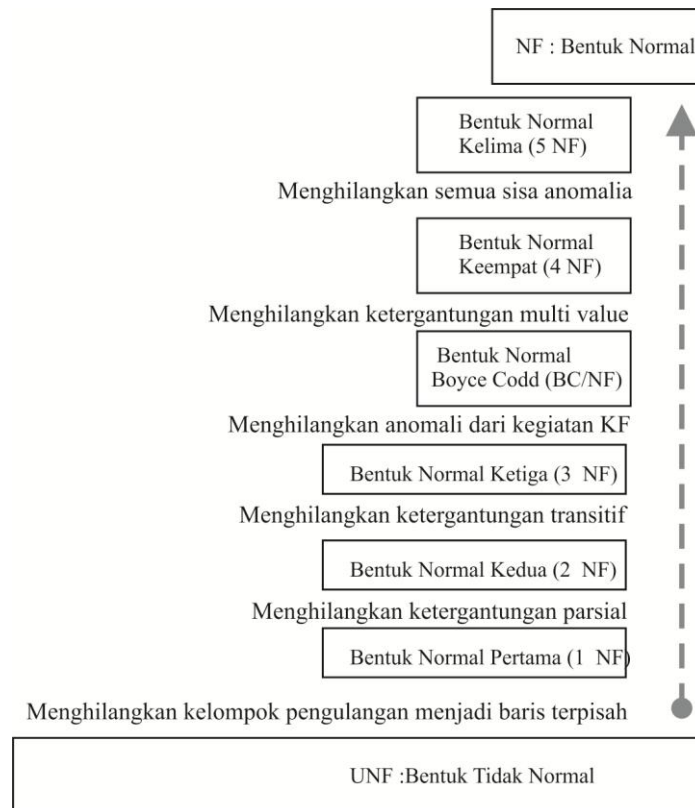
NF : Bentuk Normal

Bentuk Normal Kelima (5 NF)

Menghilangkan semua sisa anomalia

Bentuk Normal Keempat (4 NF)

Menghilangkan ketergantungan multi value

Bentuk Normal Boyce Codd (BC/NF)

Menghilangkan anomali dari kegiatan KF

Bentuk Normal Ketiga (3 NF)

Menghilangkan ketergantungan transitif

Bentuk Normal Kedua (2 NF)

Menghilangkan ketergantungan parsial

Bentuk Normal Pertama (1 NF)

Menghilangkan kelompok pengulangan menjadi baris terpisah

UNF :Bentuk Tidak Normal